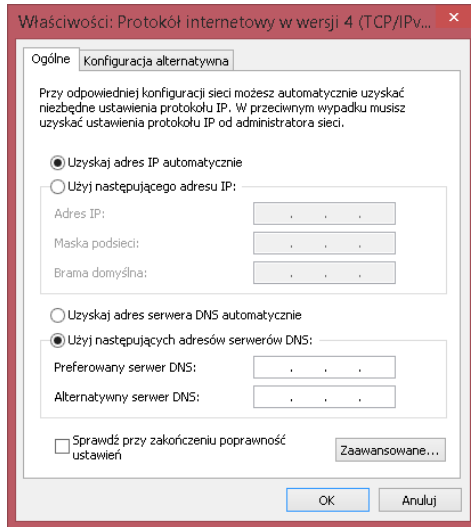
Właściwości: Protokół internetowy w wersji 4 (TCP/IPv...

Ogólne | Konfiguracja alternatywna

Przy odpowiedniej konfiguracji sieci możesz automatycznie uzyskać niezbędne ustawienia protokołu IP. W przeciwnym wypadku musisz uzyskać ustawienia protokołu IP od administratora sieci.

Uzyskaj adres IP automatycznie

Użyj następującego adresu IP:

Adres IP: . . .

Maska podsieci: . . .

Brama domyślna: . . .

Uzyskaj adres serwera DNS automatycznie

Użyj następujących adresów serwerów DNS:

Preferowany serwer DNS: . . .

Alternatywny serwer DNS: . . .

Sprawdź przy zakończeniu poprawność ustawień

Zaawansowane...

OK

Anuluj